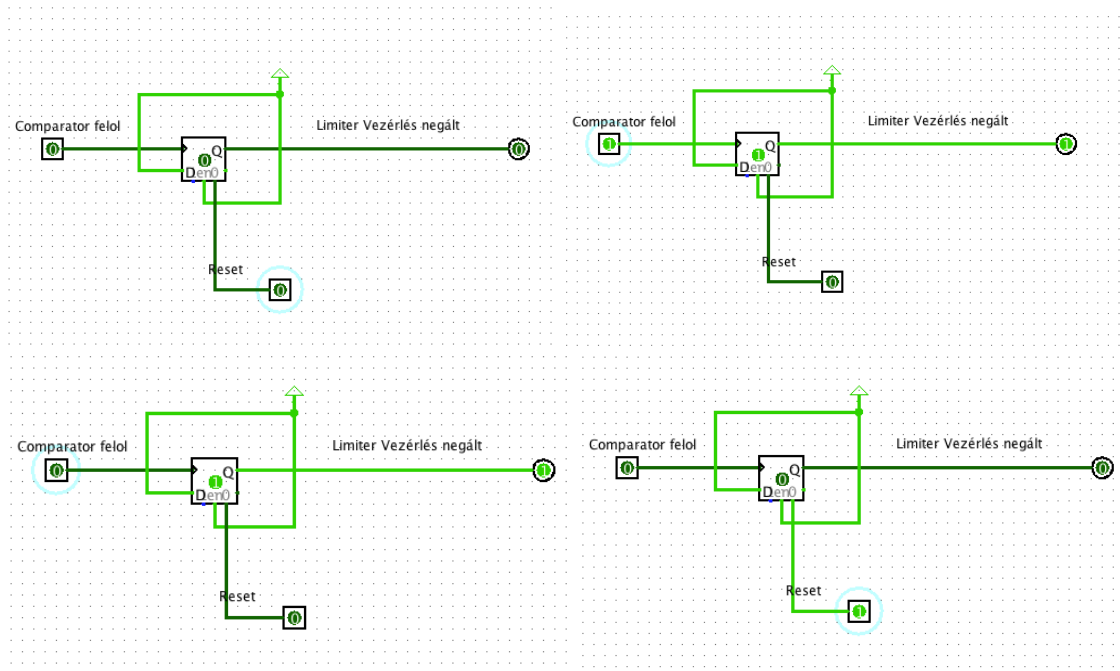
Comparator felol
0
0
Q
D en 0
Limiter Vezérlés negált
0
Reset
0

Comparator felol
1
1
Q
D en 0
Limiter Vezérlés negált
1
Reset
0

Comparator felol
0
1
Q
D en 0
Limiter Vezérlés negált
1
Reset
0

Comparator felol
0
0
Q
D en 0
Limiter Vezérlés negált
0
Reset
1